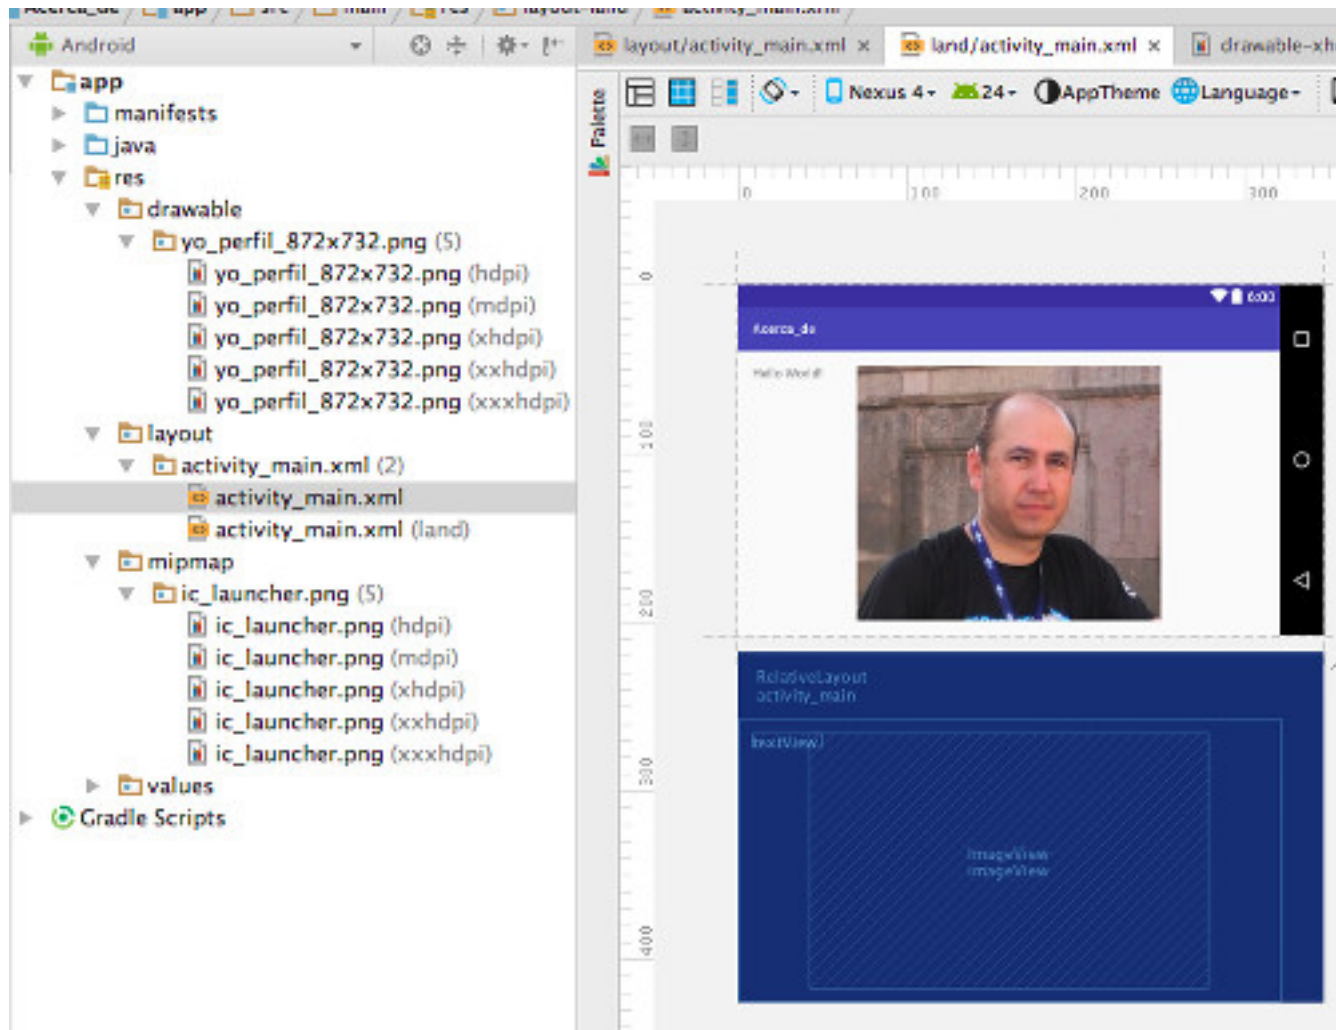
Acerca_de / app / src / main / res / layout-land / activity_main.xml

Android

layout/activity_main.xml ×
land/activity_main.xml ×
drawable-xh

Palette

Nexus 4 24 AppTheme Language

0 100 200 300

0
100
200
300
400

app
manifests
java
res
drawable
yo_perfil_872x732.png (5)
yo_perfil_872x732.png (hdpi)
yo_perfil_872x732.png (mdpi)
yo_perfil_872x732.png (xhdpi)
yo_perfil_872x732.png (xxhdpi)
yo_perfil_872x732.png (xxxhdpi)
layout
activity_main.xml (2)
activity_main.xml
activity_main.xml (land)
mipmap
ic_launcher.png (5)
ic_launcher.png (hdpi)
ic_launcher.png (mdpi)
ic_launcher.png (xhdpi)
ic_launcher.png (xxhdpi)
ic_launcher.png (xxxhdpi)
values
Gradle Scripts

6:00
Acerca_de
Hello World!

RelativeLayout
activity_main
textView
imageView
imageView